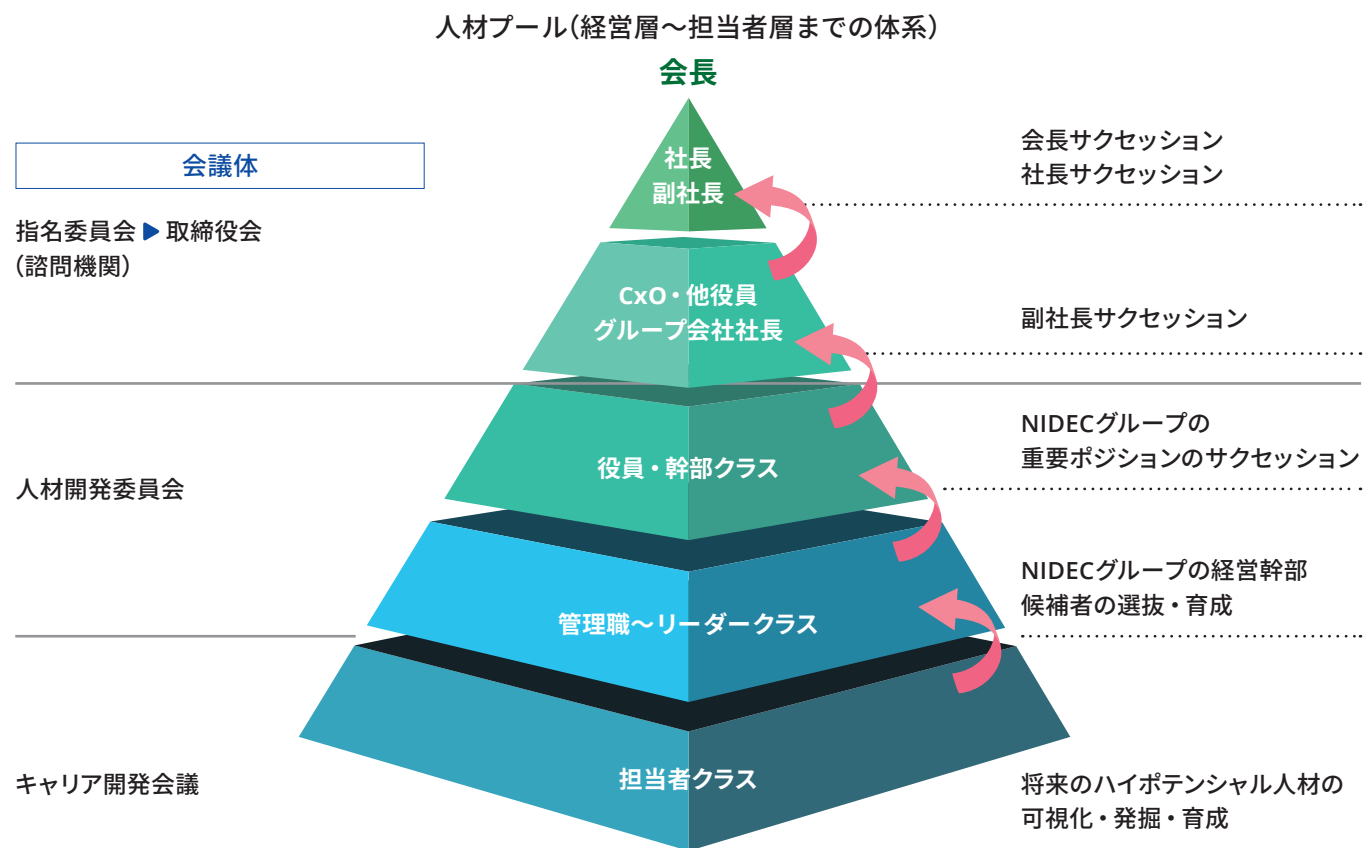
人材プール（経営層〜担当者層までの体系）

会長

会議体

指名委員会 ▶ 取締役会
（諮問機関）

人材開発委員会

キャリア開発会議

社長
副社長

CxO・他役員
グループ会社社長

役員・幹部クラス

管理職〜リーダークラス

担当者クラス

会長サクセッション
社長サクセッション

副社長サクセッション

NIDECグループの
重要ポジションのサクセッション

NIDECグループの経営幹部
候補者の選抜・育成

将来のハイポテンシャル人材の
可視化・発掘・育成